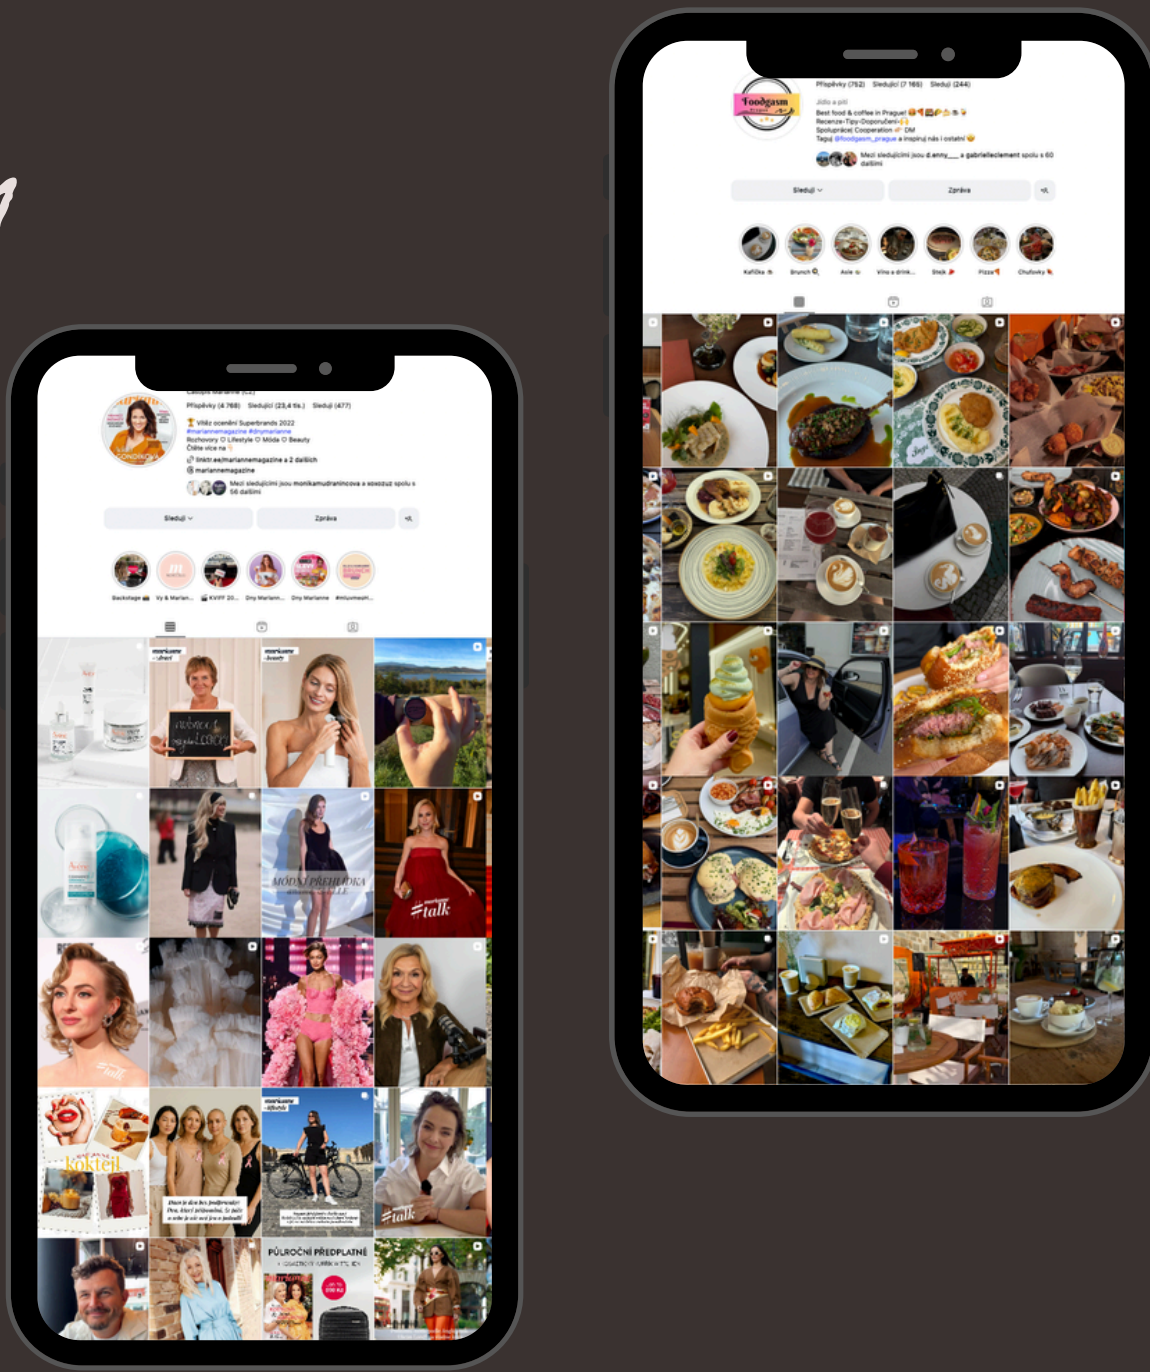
Příspěvky (752) Sledující (7 166) Sleduji (244)

Jídlo a pití
Best food & coffee in Prague!
Recenze•Tipy•Doporučení
Spolupráce| Cooperation DM
Taguj @foodgasm_prague a inspiruj nás i ostatní

Mezi sledujícími jsou d.anny___ a gabrielleclement spolu s 60 dalšími

Sleduji
Zpráva

Kafíčka
Brunch
Asie
Víno a drink...
Steak
Pizza
Chuťovky

Příspěvky (4 768) Sledující (23,4 tis.) Sleduji (477)

Vítěz ocenění Superbrands 2022
#mariannemagazine #dnymarianne
Rozhovory Lifestyle Móda Beauty
Čtěte více na
linktr.ee/mariannemagazine a 2 dalších
mariannemagazine

Mezi sledujícími jsou monikamudraninova a sosszuz spolu s 56 dalšími

Sleduji
Zpráva

Backstage
Vy & Marian...
KVIFF 20...
Dny Mariann...
Dny Marianne
#mluvmesh...

MÓDNÍ PŘEHLÍDKA

#talk

kokteil

#talk

PŮLROČNÍ PŘEDPLATNÉ